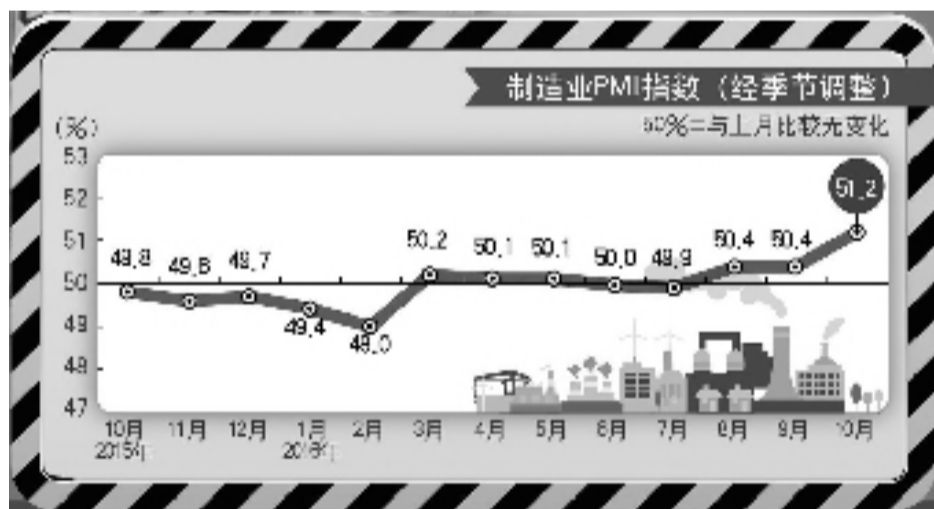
制造业PMI指数（经季节调整）

（%）

50%=与上月比较无变化

53
52
51
50
49
48
47

49.8 49.6 49.7 49.4 49.0 50.2 50.1 50.1 50.0 49.9 50.4 50.4 51.2

10月 2015年 11月 12月 1月 2016年 2月 3月 4月 5月 6月 7月 8月 9月 10月